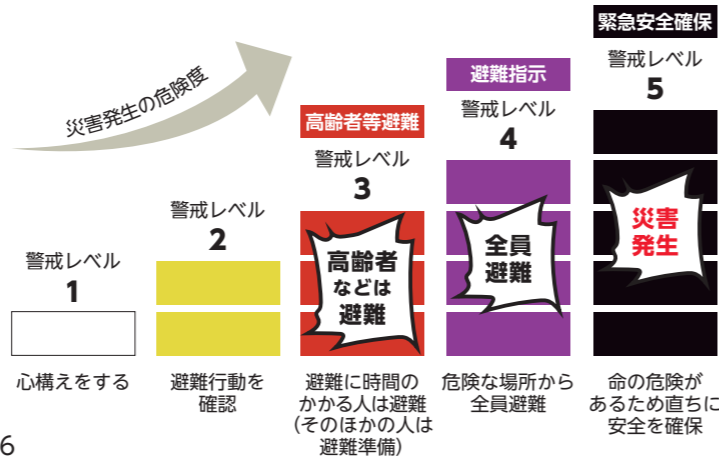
災害発生の危険度

警戒レベル
1

心構えをする

警戒レベル
2

避難行動を確認

高齢者等避難

警戒レベル
3

高齢者などは避難

避難に時間のかかる人は避難（そのほかの人は避難準備）

避難指示

警戒レベル
4

全員避難

危険な場所から全員避難

緊急安全確保

警戒レベル
5

災害発生

命の危険があるため直ちに安全を確保

6